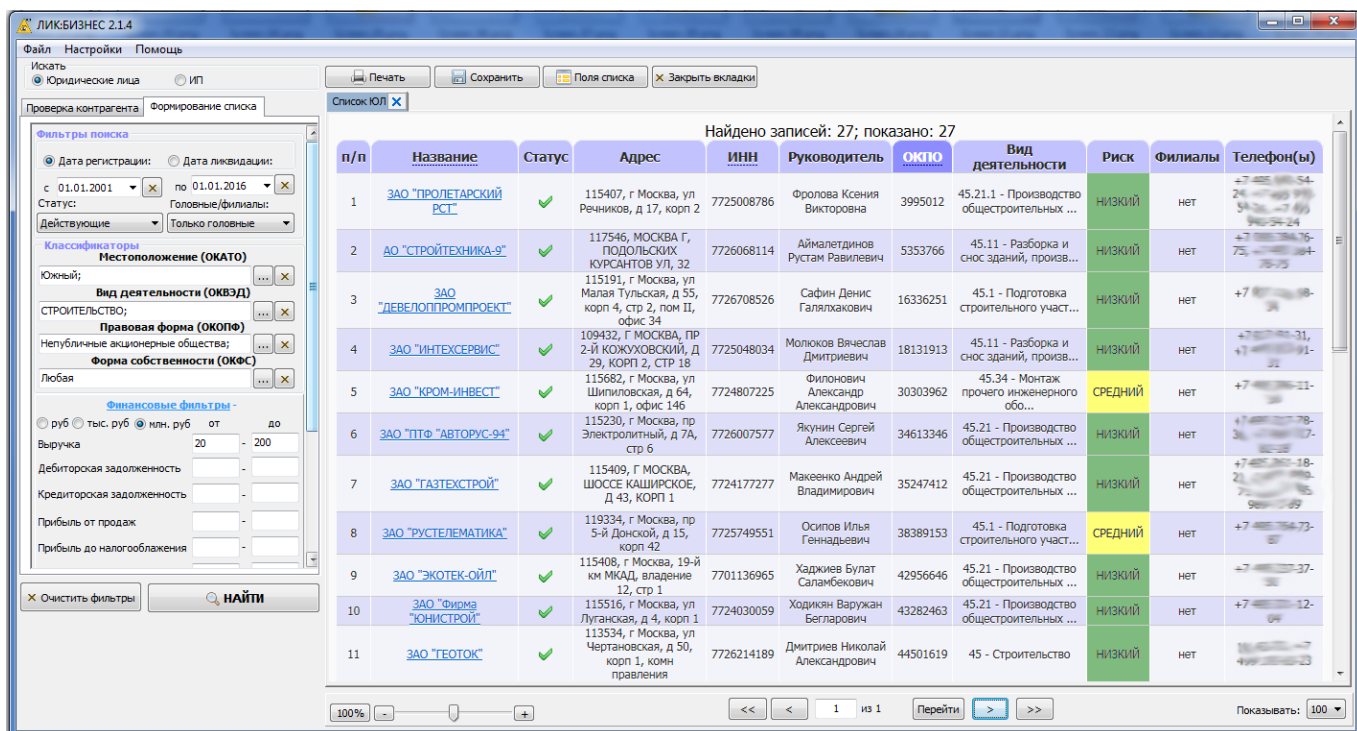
ЛИК:БИЗНЕС 2.1.4

Файл Настройки Помощь

Искать
Юридические лица ИП

Проверка контрагента Формирование списка

Фильтры поиска
Дата регистрации: Дата ликвидации:
с 01.01.2001 по 01.01.2016
Статус: Головные/филиалы:
Действующие Только головные

Классификаторы
Местоположение (ОКАТО)
Южный;
Вид деятельности (ОКВЭД)
СТРОИТЕЛЬСТВО;
Правовая форма (ОКОПФ)
Непубличные акционерные общества;
Форма собственности (ОКФС)
Любая

Финансовые фильтры -
руб тыс. руб млн. руб от до
Выручка 20 - 200
Дебиторская задолженность -
Кредиторская задолженность -
Прибыль от продаж -
Прибыль до налогообложения -

Очистить фильтры НАЙТИ

Печать Сохранить Поля списка Закрыть вкладки

Список ЮЛ

Найдено записей: 27; показано: 27

| п/п | Название | Статус | Адрес | ИНН | Руководитель | ОКПО | Вид деятельности | Риск | Филиалы | Телефон(ы) |
|---|---|---|---|---|---|---|---|---|---|---|
| 1 | ЗАО "ПРОЛЕТАРСКИЙ РСТ" | | 115407, г Москва, ул Речников, д 17, корп 2 | 7725008786 | Фролова Ксения Викторовна | 3995012 | 45.21.1 - Производство общестроительных ... | НИЗКИЙ | нет | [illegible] |
| 2 | АО "СТРОЙТЕХНИКА-9" | | 117546, МОСКВА Г, ПОДОЛЬСКИХ КУРСАНТОВ УЛ, 32 | 7726068114 | Аймалетдинов Рустам Равилевич | 5353766 | 45.11 - Разборка и снос зданий, произв... | НИЗКИЙ | нет | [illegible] |
| 3 | ЗАО "ДЕВЕЛОППРОМПРОЕКТ" | | 115191, г Москва, ул Малая Тульская, д 55, корп 4, стр 2, пом II, офис 34 | 7726708526 | Сафин Денис Галялхакович | 16336251 | 45.1 - Подготовка строительного участ... | НИЗКИЙ | нет | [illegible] |
| 4 | ЗАО "ИНТЕХСЕРВИС" | | 109432, Г МОСКВА, ПР 2-Й КОЖУХОВСКИЙ, Д 29, КОРП 2, СТР 18 | 7725048034 | Молюков Вячеслав Дмитриевич | 18131913 | 45.11 - Разборка и снос зданий, произв... | НИЗКИЙ | нет | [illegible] |
| 5 | ЗАО "КРОМ-ИНВЕСТ" | | 115682, г Москва, ул Шипиловская, д 64, корп 1, офис 146 | 7724807225 | Филонович Александр Александрович | 30303962 | 45.34 - Монтаж прочего инженерного обо... | СРЕДНИЙ | нет | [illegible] |
| 6 | ЗАО "ПТФ "АВТОРУС-94" | | 115230, г Москва, пр Электролитный, д 7А, стр 6 | 7726007577 | Якунин Сергей Алексеевич | 34613346 | 45.21 - Производство общестроительных ... | НИЗКИЙ | нет | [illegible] |
| 7 | ЗАО "ГАЗТЕХСТРОЙ" | | 115409, Г МОСКВА, ШОССЕ КАШИРСКОЕ, Д 43, КОРП 1 | 7724177277 | Макеенко Андрей Владимирович | 35247412 | 45.21 - Производство общестроительных ... | НИЗКИЙ | нет | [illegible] |
| 8 | ЗАО "РУСТЕЛЕМАТИКА" | | 119334, г Москва, пр 5-й Донской, д 15, корп 42 | 7725749551 | Осипов Илья Геннадьевич | 38389153 | 45.1 - Подготовка строительного участ... | СРЕДНИЙ | нет | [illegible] |
| 9 | ЗАО "ЭКОТЕК-ОЙЛ" | | 115408, г Москва, 19-й км МКАД, владение 12, стр 1 | 7701136965 | Хаджиев Булат Саламбекович | 42956646 | 45.21 - Производство общестроительных ... | НИЗКИЙ | нет | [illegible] |
| 10 | ЗАО "Фирма "ЮНИСТРОЙ" | | 115516, г Москва, ул Луганская, д 4, корп 1 | 7724030059 | Ходикян Варужан Бегларович | 43282463 | 45.21 - Производство общестроительных ... | НИЗКИЙ | нет | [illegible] |
| 11 | ЗАО "ГЕОТОК" | | 113534, г Москва, ул Чертановская, д 50, корп 1, комн правления | 7726214189 | Дмитриев Николай Александрович | 44501619 | 45 - Строительство | НИЗКИЙ | нет | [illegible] |

100% - +
<< < 1 из 1 Перейти > >>
Показывать: 100